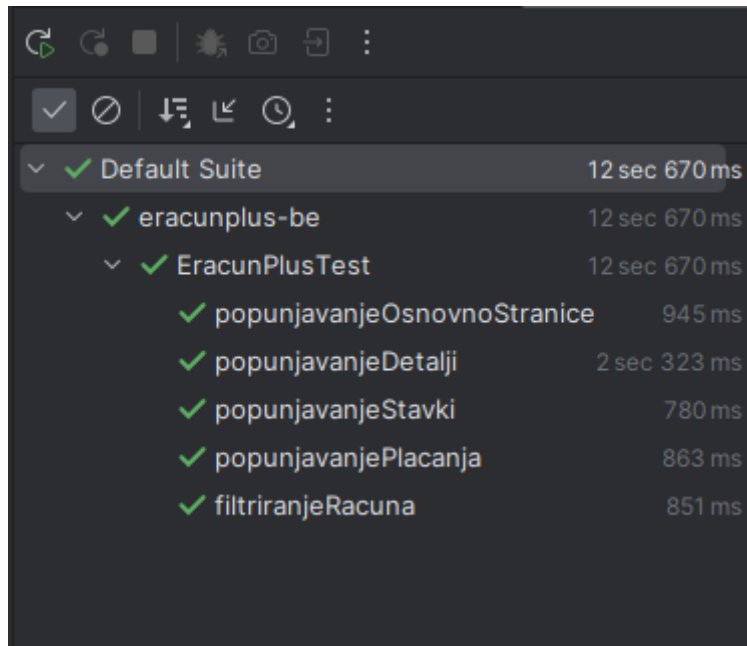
Default Suite 12 sec 670 ms
eracunplus-be 12 sec 670 ms
EracunPlusTest 12 sec 670 ms
popunjavanjeOsnovnoStranice 945 ms
popunjavanjeDetalji 2 sec 323 ms
popunjavanjeStavki 780 ms
popunjavanjePlacanja 863 ms
filtriranjeRacuna 851 ms